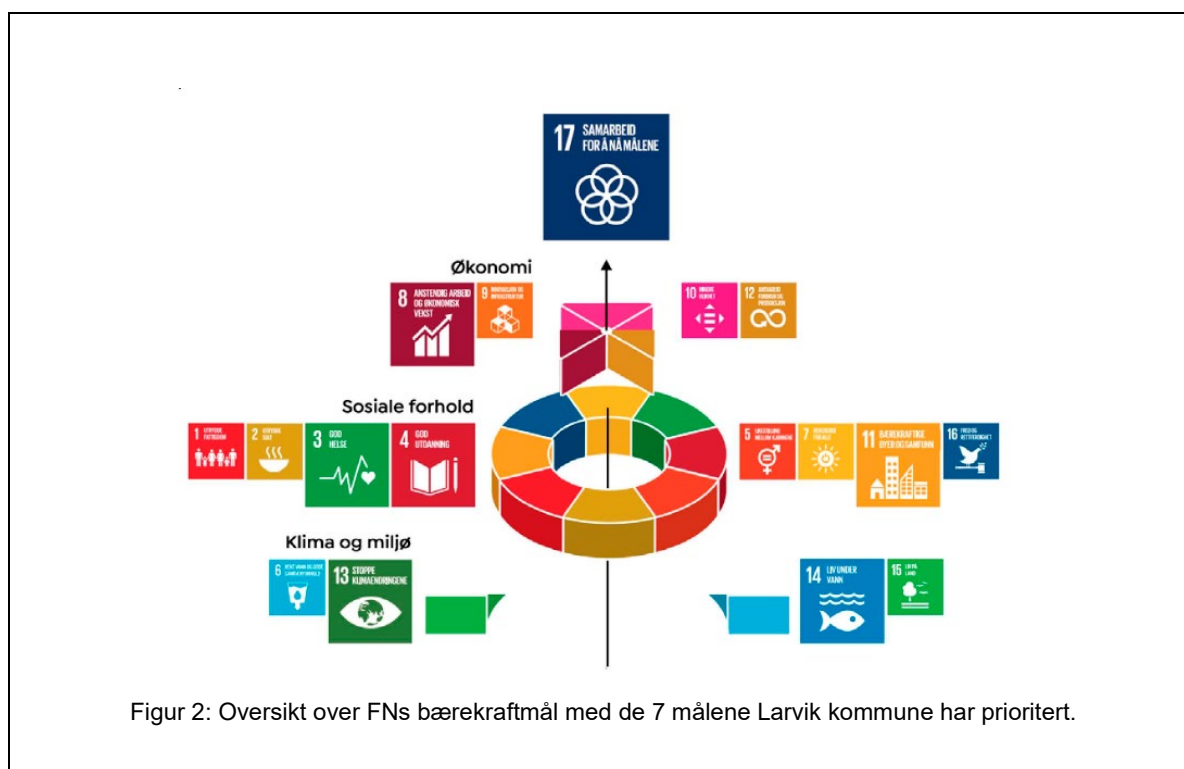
17 SAMARBEID FOR Å NÅ MÅLENE

Økonomi

8 ANSTENDIG ARBEID OG ØKONOMISK VEKST

9 INNOVASJON OG INFRASTRUKTUR

10 MINDRE ULIKHET

12 ANSVARLIG FORBRUK OG PRODUKSJON

Sosiale forhold

1 UTRYDDE FATTIGDOM

2 UTRYDDE SULT

3 GOD HELSE

4 GOD UTDANNING

5 LIKESTILLING MELLOM KJØNNENE

7 REN ENERGI FOR ALLE

11 BÆREKRAFTIGE BYER OG SAMFUNN

16 FRED OG RETTFERDIGHET

Klima og miljø

6 RENT VANN OG GODE SANITÆRFORHOLD

13 STOPPE KLIMAENDRINGENE

14 LIV UNDER VANN

15 LIV PÅ LAND

Figur 2: Oversikt over FNs bærekraftmål med de 7 målene Larvik kommune har prioritert.